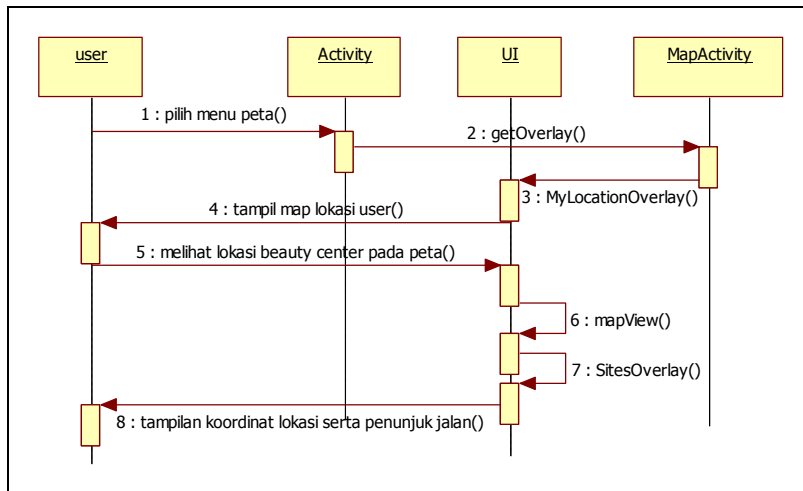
user

Activity

UI

MapActivity

1 : pilih menu peta()

2 : getOverlay()

3 : MyLocationOverlay()

4 : tampil map lokasi user()

5 : melihat lokasi beauty center pada peta()

6 : mapView()

7 : SitesOverlay()

8 : tampilan koordinat lokasi serta penunjuk jalan()